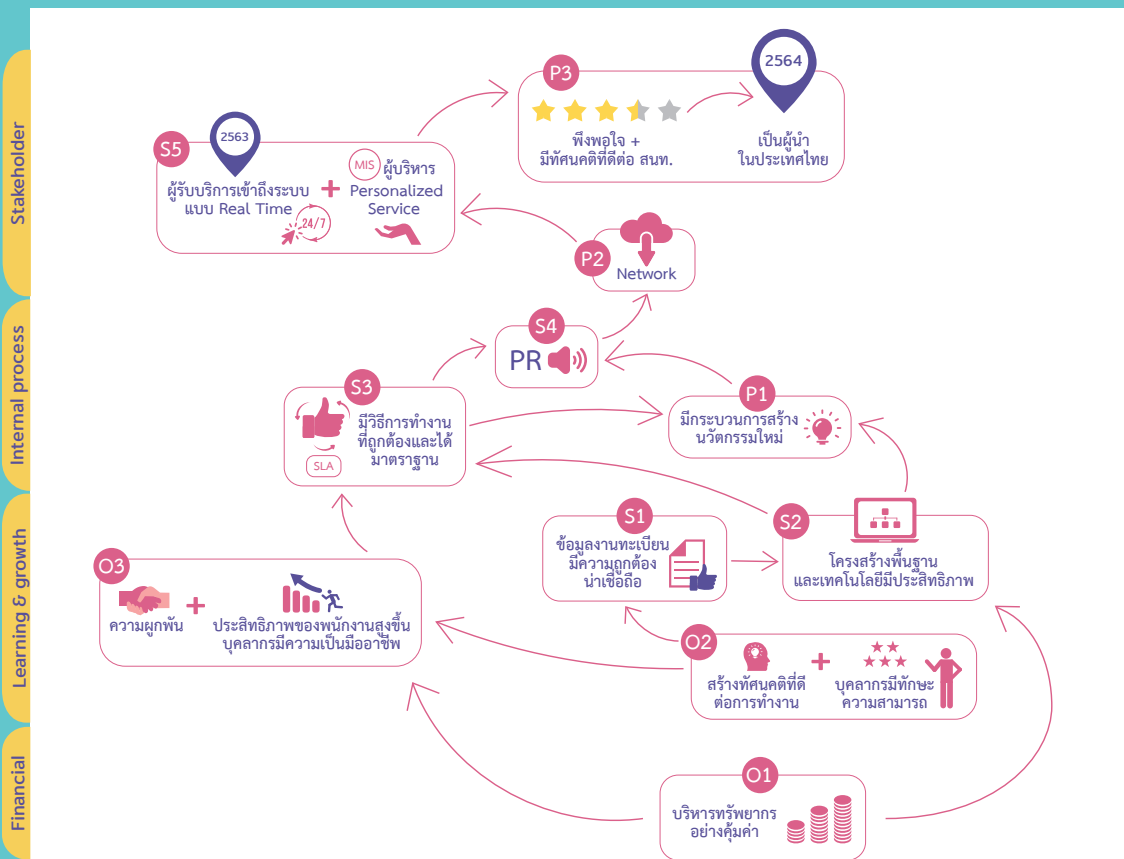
Stakeholder

Internal process

Learning & growth

Financial

P3

2564

พึงพอใจ + มีทัศนคติที่ดีต่อ สนท.

เป็นผู้นำในประเทศไทย

S5

2563

ผู้รับบริการเข้าถึงระบบแบบ Real Time

24/7

MIS ผู้บริหาร Personalized Service

P2

Network

S4

PR

S3

มีวิธีการทำงานที่ถูกต้องและได้มาตราฐาน

SLA

P1

มีกระบวนการสร้างนวัตกรรมใหม่

S1

ข้อมูลงานทะเบียนมีความถูกต้องน่าเชื่อถือ

S2

โครงสร้างพื้นฐานและเทคโนโลยีมีประสิทธิภาพ

O3

ความผูกพัน

ประสิทธิภาพของพนักงานสูงขึ้น บุคลากรมีความเป็นมืออาชีพ

O2

สร้างทัศนคติที่ดีต่อการทำงาน

บุคลากรมีทักษะความสามารถ

O1

บริหารทรัพยากรอย่างคุ้มค่า